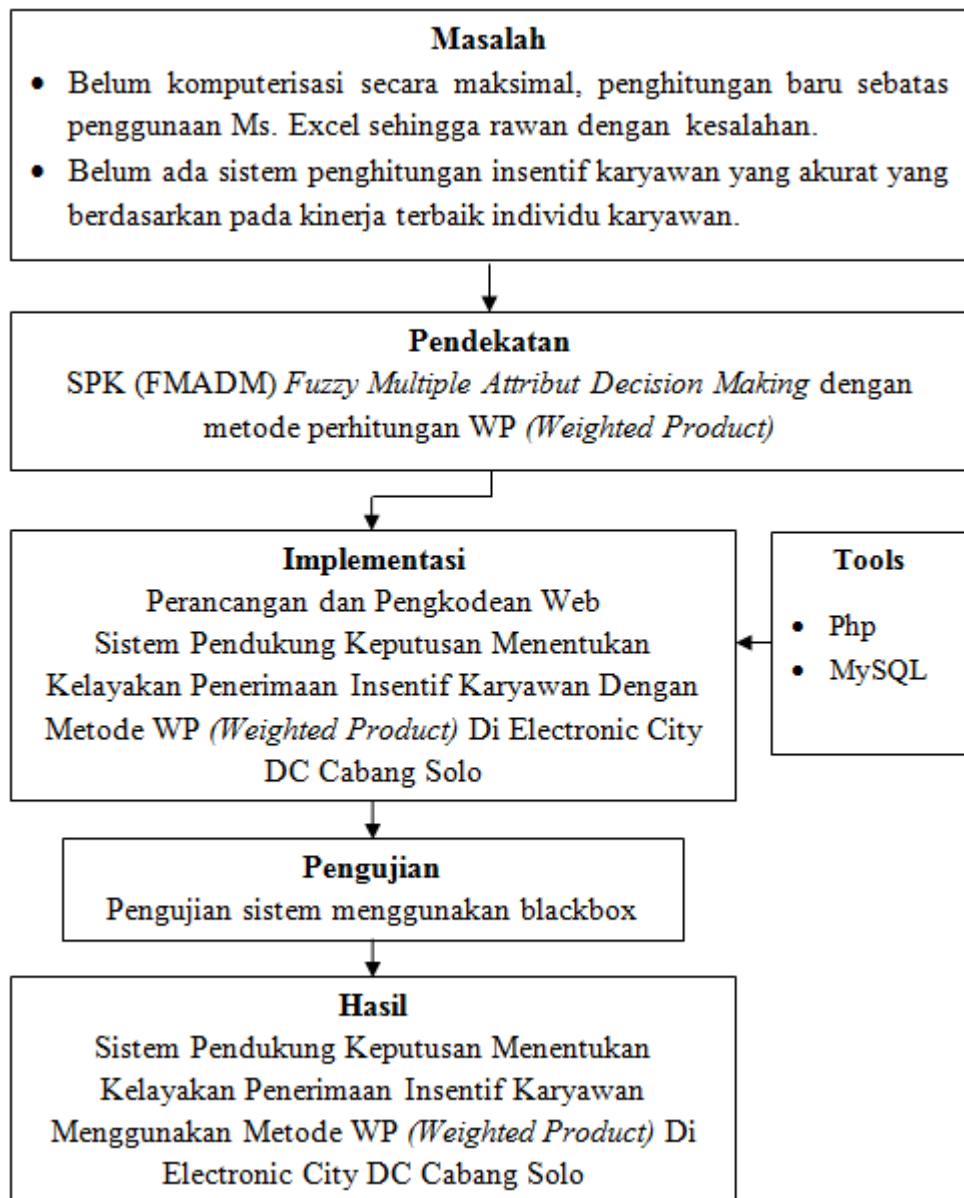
**Masalah**

- Belum komputerisasi secara maksimal, penghitungan baru sebatas penggunaan Ms. Excel sehingga rawan dengan kesalahan.
- Belum ada sistem penghitungan insentif karyawan yang akurat yang berdasarkan pada kinerja terbaik individu karyawan.

**Pendekatan**

SPK (FMADM) *Fuzzy Multiple Attribut Decision Making* dengan metode perhitungan WP *(Weighted Product)*

**Implementasi**

Perancangan dan Pengkodean Web Sistem Pendukung Keputusan Menentukan Kelayakan Penerimaan Insentif Karyawan Dengan Metode WP *(Weighted Product)* Di Electronic City DC Cabang Solo

**Tools**

- Php
- MySQL

**Pengujian**

Pengujian sistem menggunakan blackbox

**Hasil**

Sistem Pendukung Keputusan Menentukan Kelayakan Penerimaan Insentif Karyawan Menggunakan Metode WP *(Weighted Product)* Di Electronic City DC Cabang Solo